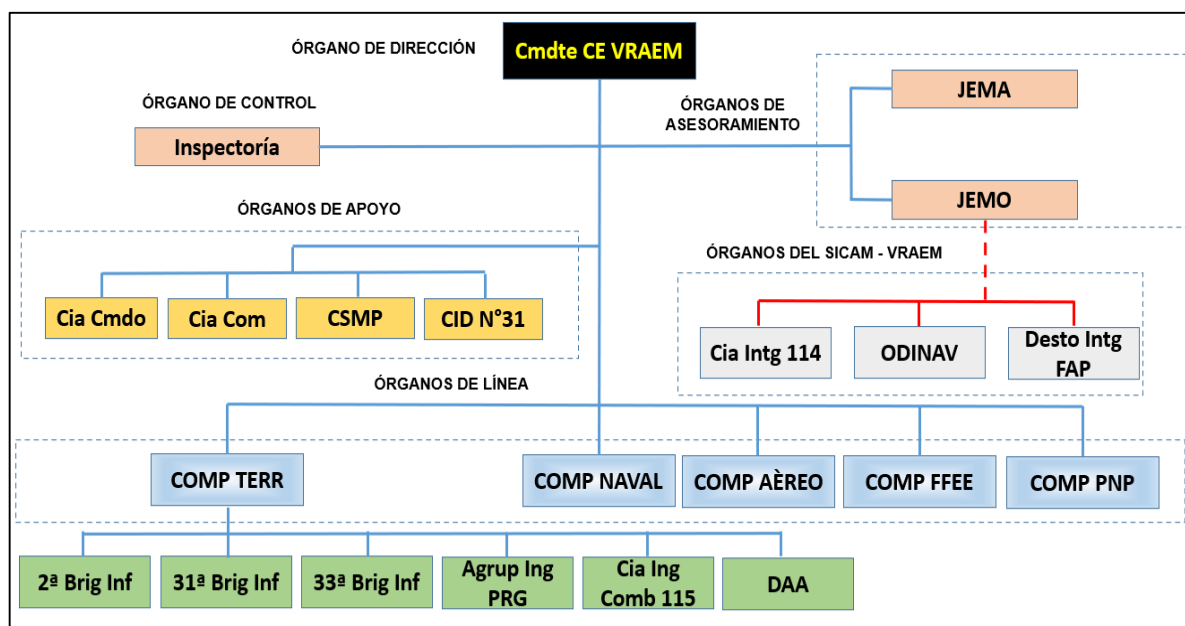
ÓRGANO DE DIRECCIÓN

Cmdte CE VRAEM

ÓRGANO DE CONTROL

Inspectoría

ÓRGANOS DE ASESORAMIENTO

JEMA

JEMO

ÓRGANOS DE APOYO

Cia Cmdo

Cia Com

CSMP

CID N°31

ÓRGANOS DEL SICAM - VRAEM

Cia Intg 114

ODINAV

Desto Intg FAP

ÓRGANOS DE LÍNEA

COMP TERR

COMP NAVAL

COMP AÈREO

COMP FFEE

COMP PNP

2ª Brig Inf

31ª Brig Inf

33ª Brig Inf

Agrup Ing PRG

Cia Ing Comb 115

DAA